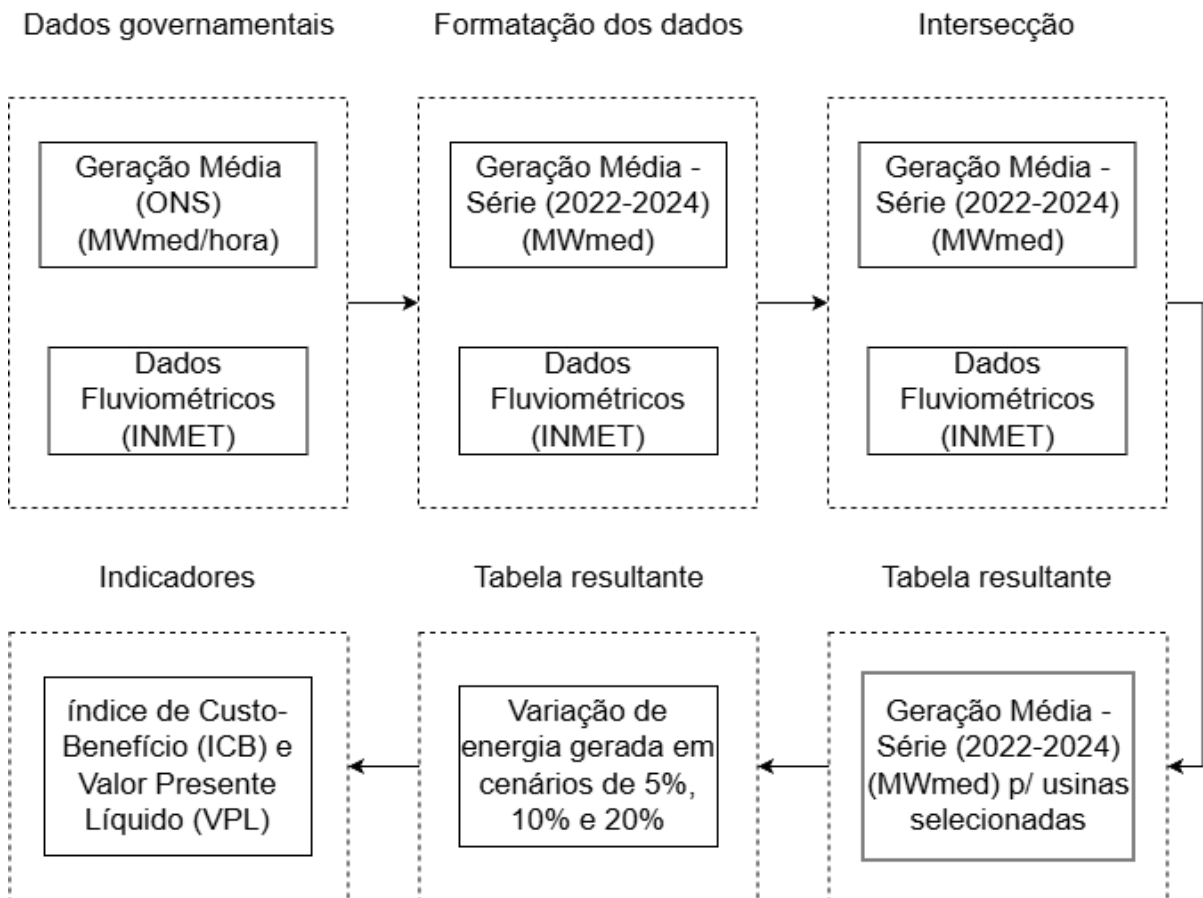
Dados governamentais

Geração Média (ONS) (MWmed/hora)

Dados Fluviométricos (INMET)

Formatação dos dados

Geração Média - Série (2022-2024) (MWmed)

Dados Fluviométricos (INMET)

Intersecção

Geração Média - Série (2022-2024) (MWmed)

Dados Fluviométricos (INMET)

Tabela resultante

Geração Média - Série (2022-2024) (MWmed) p/ usinas selecionadas

Tabela resultante

Variação de energia gerada em cenários de 5%, 10% e 20%

Indicadores

índice de Custo-Benefício (ICB) e Valor Presente Líquido (VPL)